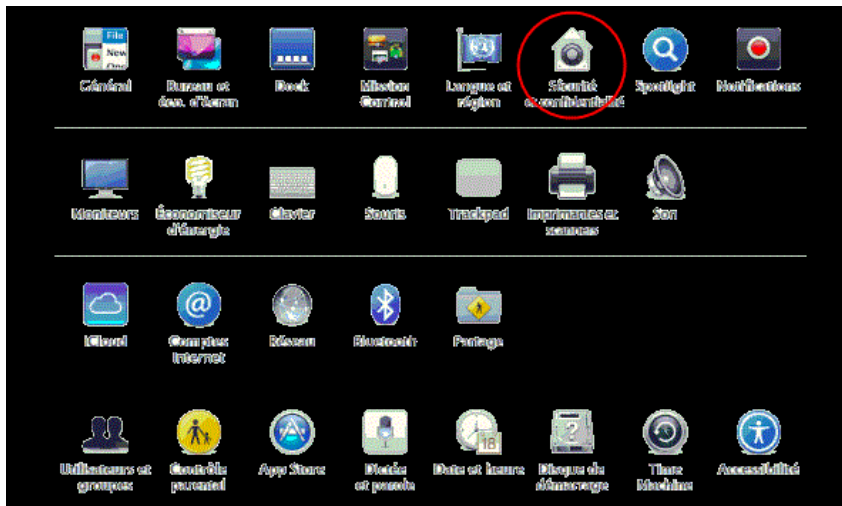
File
New

Général
Bureau et écon. d'écran
Dock
Mission Control
Langue et région
Sécurité et confidentialité
Spotlight
Notifications

Moniteurs
Économiseur d'énergie
Clavier
Souris
Trackpad
Imprimantes et scanners
Son

iCloud
Comptes Internet
Réseau
Bluetooth
Partage

Utilisateurs et groupes
Contrôle parental
App Store
Dictée et parole
Date et heure
Disque de démarrage
Time Machine
Accessibilité